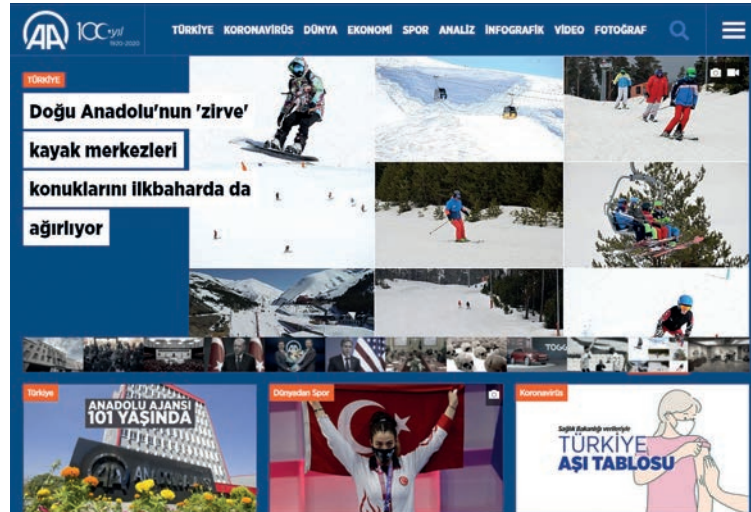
AA 100. yıl 1920-2020

TÜRKİYE KORONAVİRÜS DÜNYA EKONOMİ SPOR ANALİZ İNFOGRAFİK VİDEO FOTOĞRAF

TÜRKİYE

Doğu Anadolu'nun 'zirve' kayak merkezleri konuklarını ilkbaharda da ağırlıyor

Türkiye

ANADOLU AJANSI 101 YAŞINDA

Dünyadan Spor

Koronavirüs

Sağlık Bakanlığı verilerine

TÜRKİYE AŞI TABLOSU